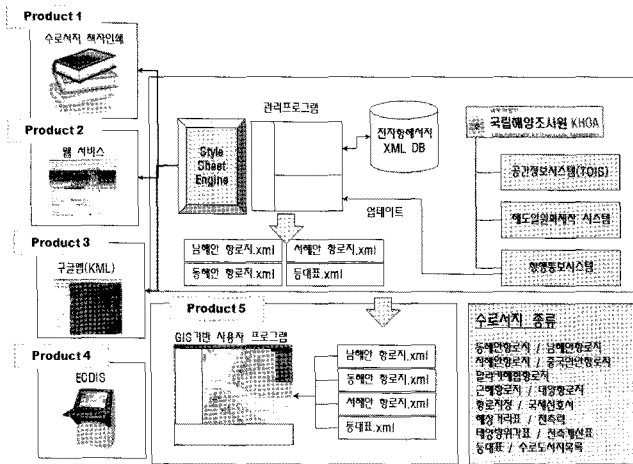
Product 1

수로서지 책자인쇄

Product 2

웹 서비스

Product 3

구글맵(KML)

Product 4

ECDIS

관리프로그램

Style Sheet Engine

전자항해서지 XML DB

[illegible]

국립해양조사원 KHOA

공간정보시스템(TOIS)

해도엄무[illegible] 시스템

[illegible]

업데이트

남해안 항로지.xml

서해안 항로지.xml

동해안 항로지.xml

등대표.xml

Product 5

GIS기반 사용자 프로그램

남해안 항로지.xml

동해안 항로지.xml

서해안 항로지.xml

등대표.xml

수로서지 종류

동해안항로지 / 남해안항로지

서해안항로지 / 중국연안항로지

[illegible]

근해항로지 / 대양항로지

항로지정 / 국제신호서

해상거리표 / 천측력

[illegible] / 천측계산표

등대표 / 수로도서지목록